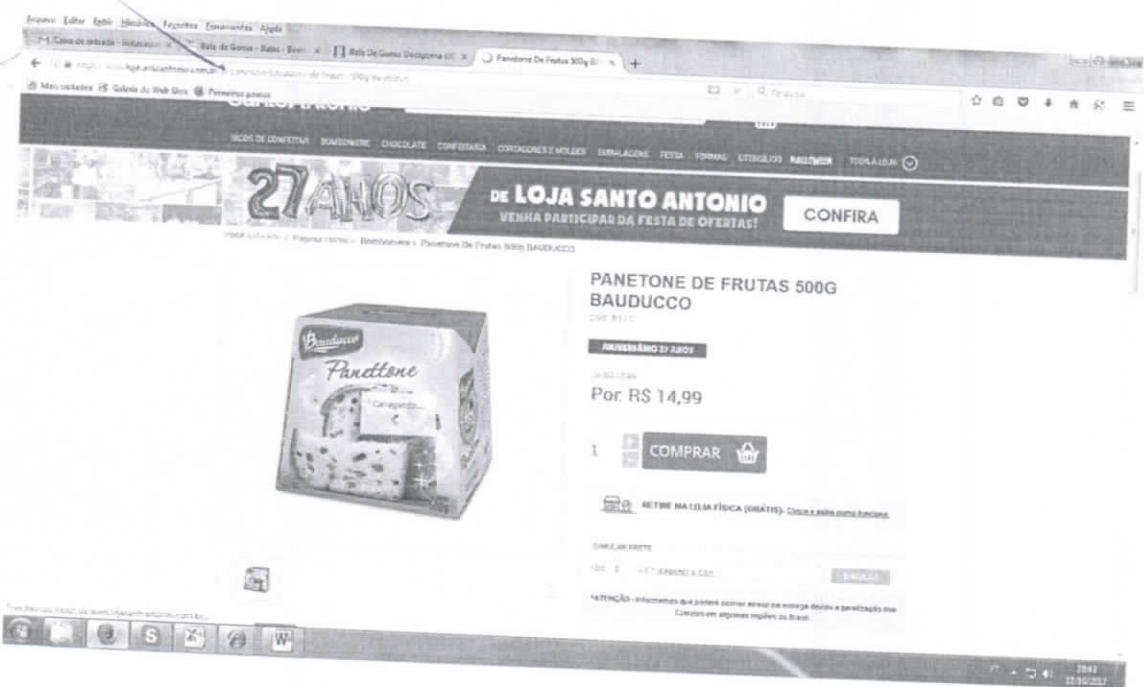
Arquivo Editar Exibir Histórico Favoritos Ferramentas Ajuda

Caixa de entrada - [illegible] | Bala de Goma - Balas - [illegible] | Bala De Goma Docigoma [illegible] | Panetone De Frutas 500g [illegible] | +

Mais visitados | Galeria do Web Slice | Primeiros passos

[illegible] Pesquisar

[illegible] DE CONFEITAR BOMBONIERE CHOCOLATE CONFEITARIA CORTADORES E MOLDES EMBALAGENS FESTA FORMAS UTENSÍLIOS HALLOWEEN TODA A LOJA

27 ANOS DE LOJA SANTO ANTONIO VENHA PARTICIPAR DA FESTA DE OFERTAS! CONFIRA

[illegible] > Página inicial > Bomboniere > Panetone De Frutas 500g BAUDUCCO

PANETONE DE FRUTAS 500G BAUDUCCO

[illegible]

ANIVERSÁRIO 27 ANOS

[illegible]

Por: R$ 14,99

1

COMPRAR

Bauducco Panettone Carregando...

RETIRE NA LOJA FÍSICA (GRÁTIS). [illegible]

SIMULAR FRETE

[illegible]

SIMULAR

ATENÇÃO - Informamos que poderá ocorrer atraso na entrega devido a paralização dos Correios em algumas regiões do Brasil.

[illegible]

PT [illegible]